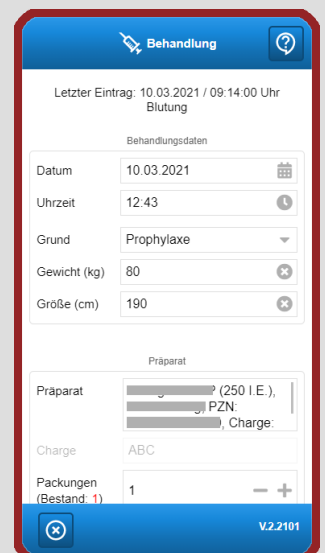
Behandlung

?

Letzter Eintrag: 10.03.2021 / 09:14:00 Uhr Blutung

Behandlungsdaten

| | |
|---|---|
| Datum | 10.03.2021 |
| Uhrzeit | 12:43 |
| Grund | Prophylaxe |
| Gewicht (kg) | 80 |
| Größe (cm) | 190 |

Präparat

Präparat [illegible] (250 I.E.), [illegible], PZN: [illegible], Charge:

Charge ABC

Packungen (Bestand: 1) 1 − +

V.2.2101